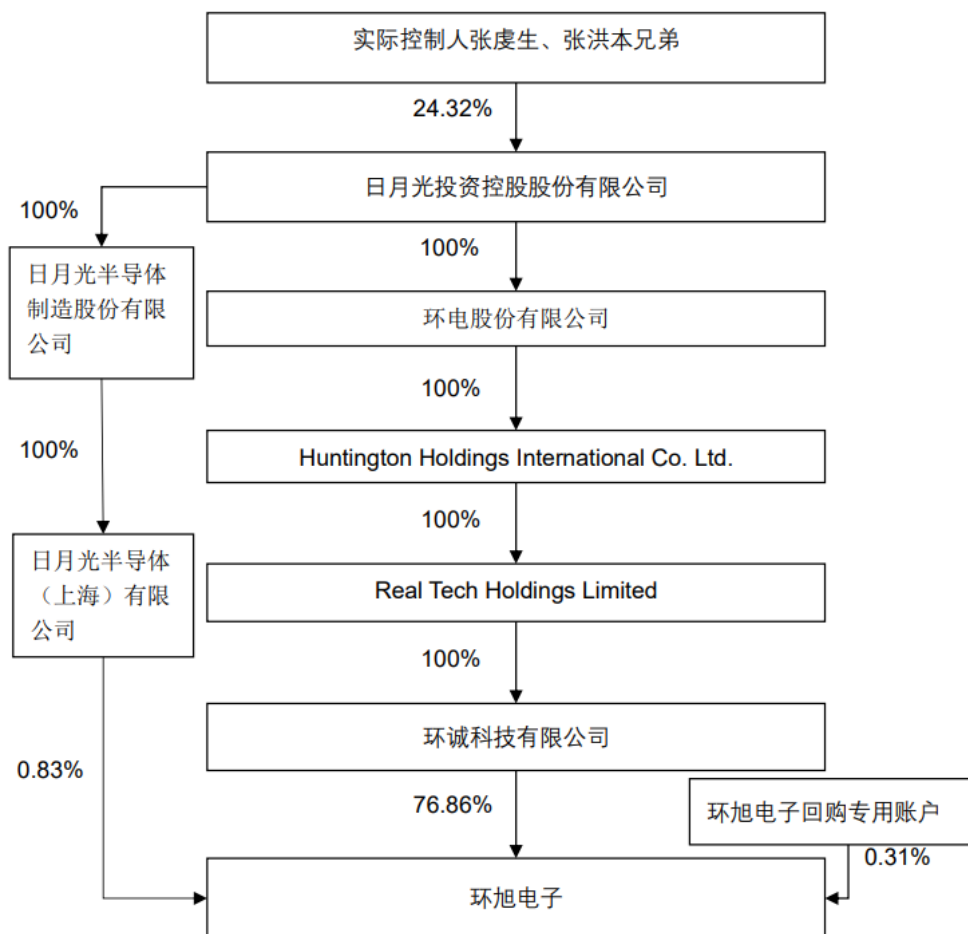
实际控制人张虔生、张洪本兄弟

24.32%

日月光投资控股股份有限公司

100%

日月光半导体制造股份有限公司

100%

环电股份有限公司

100%

100%

Huntington Holdings International Co. Ltd.

100%

日月光半导体（上海）有限公司

Real Tech Holdings Limited

100%

0.83%

环诚科技有限公司

76.86%

环旭电子回购专用账户

0.31%

环旭电子